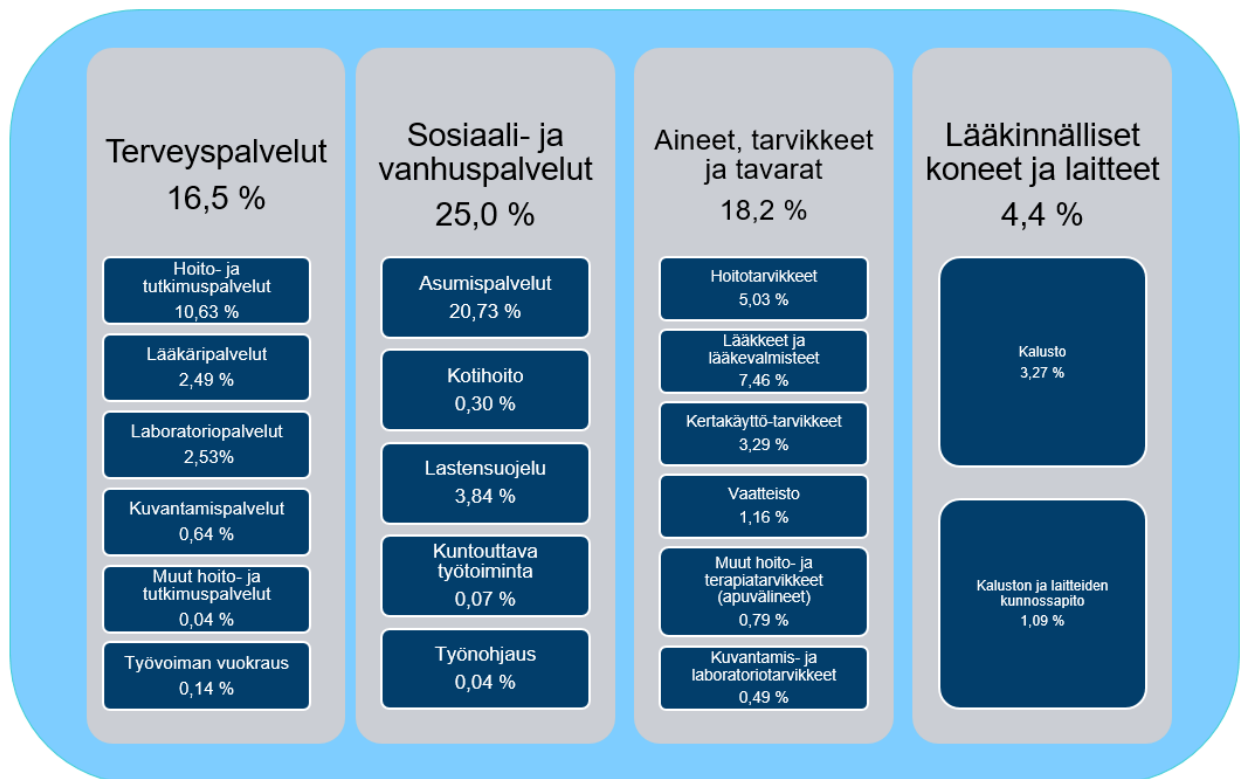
Terveyspalvelut
16,5 %

Hoito- ja tutkimuspalvelut
10,63 %

Lääkäripalvelut
2,49 %

Laboratoriopalvelut
2,53%

Kuvantamispalvelut
0,64 %

Muut hoito- ja tutkimuspalvelut
0,04 %

Työvoiman vuokraus
0,14 %

Sosiaali- ja vanhuspalvelut
25,0 %

Asumispalvelut
20,73 %

Kotihoito
0,30 %

Lastensuojelu
3,84 %

Kuntouttava työtoiminta
0,07 %

Työnohjaus
0,04 %

Aineet, tarvikkeet ja tavarat
18,2 %

Hoitotarvikkeet
5,03 %

Lääkkeet ja lääkevalmisteet
7,46 %

Kertakäyttö-tarvikkeet
3,29 %

Vaatteisto
1,16 %

Muut hoito- ja terapiatarvikkeet (apuvälineet)
0,79 %

Kuvantamis- ja laboratoriotarvikkeet
0,49 %

Lääkinnälliset koneet ja laitteet
4,4 %

Kalusto
3,27 %

Kaluston ja laitteiden kunnossapito
1,09 %